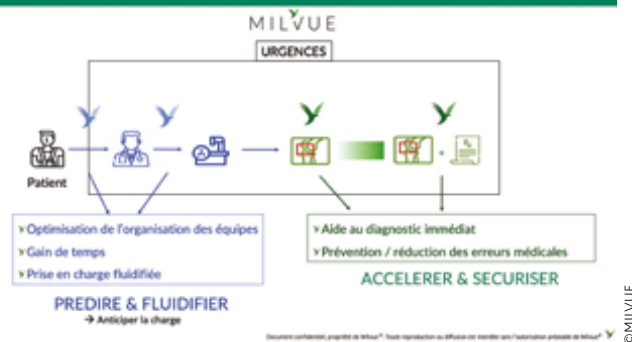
MILVUE

URGENCES

Patient

Optimisation de l'organisation des équipes
Gain de temps
Prise en charge fluidifiée

PREDIRE & FLUIDIFIER
→ Anticiper la charge

Aide au diagnostic immédiat
Prévention / réduction des erreurs médicales

ACCELERER & SECURISER

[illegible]

©MILVUE